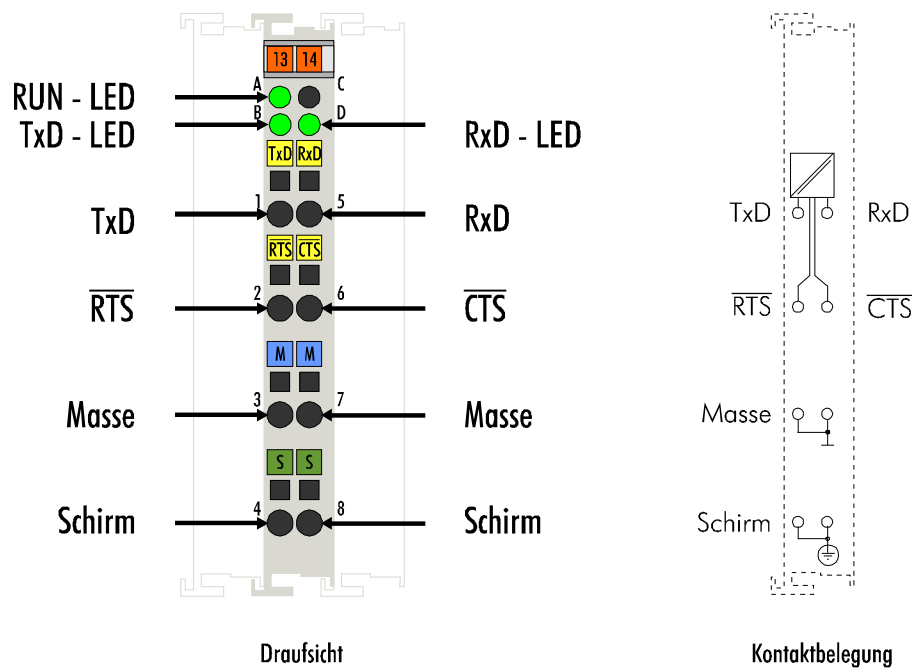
13 14

RUN - LED
TxD - LED
A
B
C
D
RxD - LED

TxD RxD

TxD
1
5
RxD

RTS CTS

$\overline{RTS}$
2
6
$\overline{CTS}$

M M

Masse
3
7
Masse

S S

Schirm
4
8
Schirm

Draufsicht

TxD
RxD
$\overline{RTS}$
$\overline{CTS}$
Masse
Schirm

Kontaktbelegung